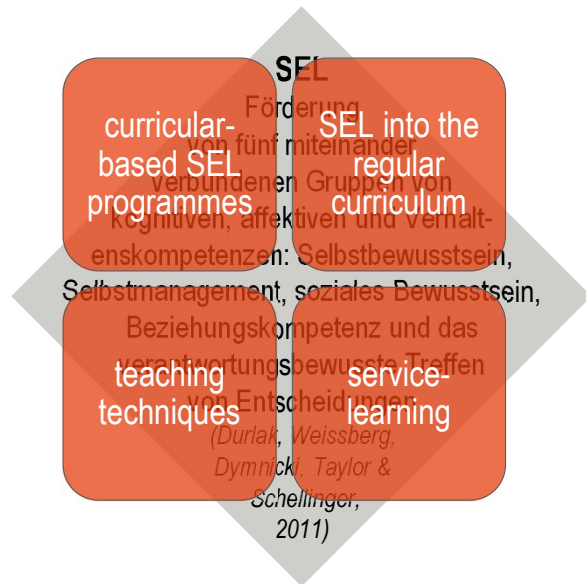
curricular-based SEL programmes

SEL into the regular curriculum

teaching techniques

service-learning

SEL
Förderung von fünf miteinander verbundenen Gruppen von kognitiven, affektiven und Verhaltenskompetenzen: Selbstbewusstsein, Selbstmanagement, soziales Bewusstsein, Beziehungskompetenz und das verantwortungsbewusste Treffen von Entscheidungen
(Durlak, Weissberg, Dymnicki, Taylor & Schellinger, 2011)